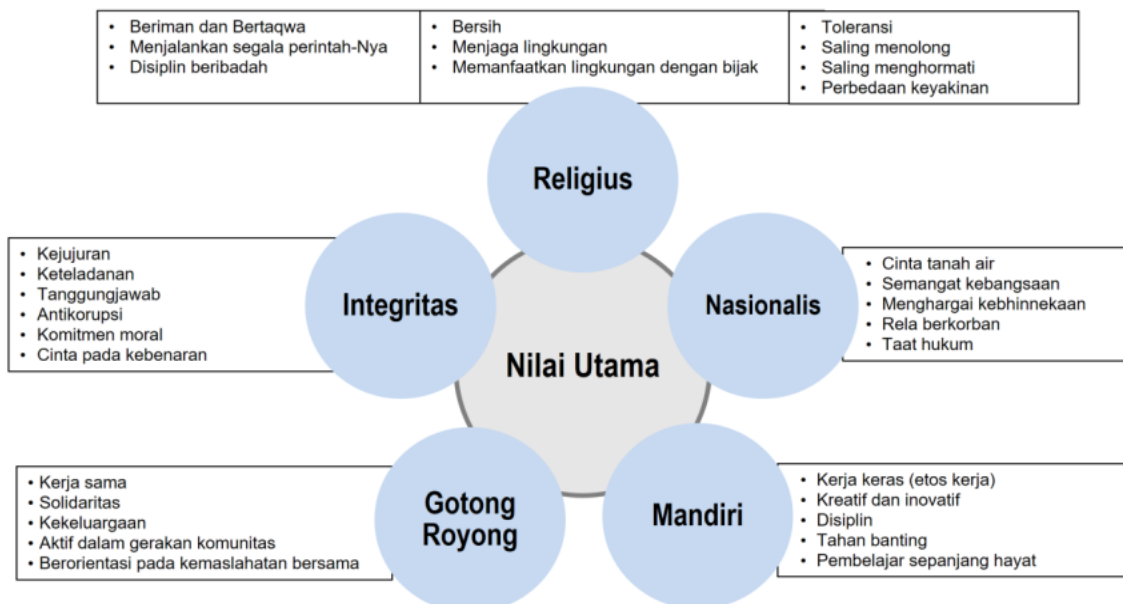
• Beriman dan Bertaqwa
• Menjalankan segala perintah-Nya
• Disiplin beribadah

• Bersih
• Menjaga lingkungan
• Memanfaatkan lingkungan dengan bijak

• Toleransi
• Saling menolong
• Saling menghormati
• Perbedaan keyakinan

Religius

• Kejujuran
• Keteladanan
• Tanggungjawab
• Antikorupsi
• Komitmen moral
• Cinta pada kebenaran

Integritas

Nasionalis

• Cinta tanah air
• Semangat kebangsaan
• Menghargai kebhinnekaan
• Rela berkorban
• Taat hukum

Nilai Utama

• Kerja sama
• Solidaritas
• Kekeluargaan
• Aktif dalam gerakan komunitas
• Berorientasi pada kemaslahatan bersama

Gotong Royong

Mandiri

• Kerja keras (etos kerja)
• Kreatif dan inovatif
• Disiplin
• Tahan banting
• Pembelajar sepanjang hayat